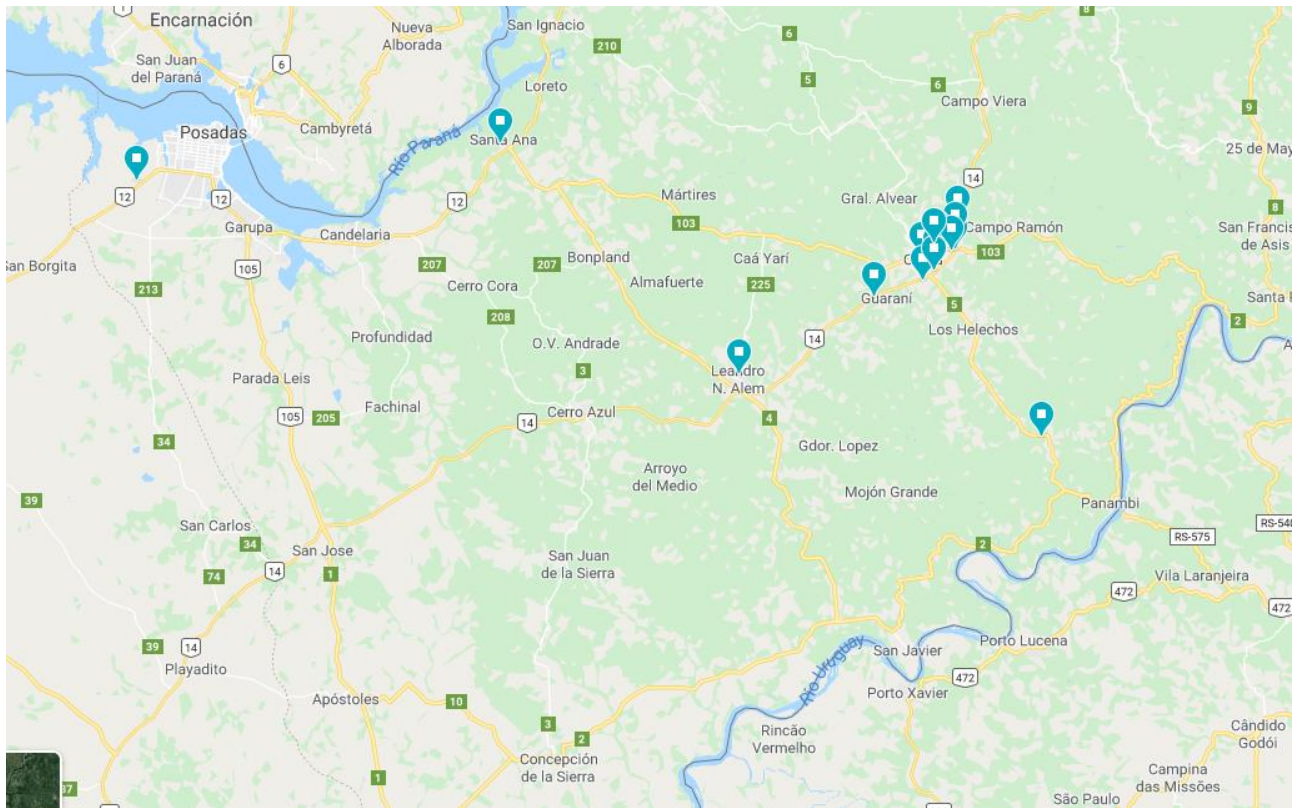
Encarnación
Nueva Alborada
San Ignacio
210
6
8
San Juan del Paraná
6
Loreto
5
6
Campo Viera
9
Posadas
Cambyretá
Río Paraná
Santa Ana
25 de May
12
12
12
Mártires
14
Gral. Alvear
8
103
Campo Ramón
San Francis de Asis
Garupa
Candelaria
103
San Borgita
105
207
207
Bonpland
Caá Yarí
213
Cerro Cora
Almafuerte
225
Guaraní
Santa F
208
5
2
Profundidad
O.V. Andrade
14
Los Helechos
Leandro N. Alem
Parada Leis
3
105
205
Fachinal
Cerro Azul
14
4
34
Gdor. Lopez
Arroyo del Medio
39
Mojón Grande
Panambi
San Carlos
RS-540
34
San Jose
RS-575
2
74
14
1
San Juan de la Sierra
Vila Laranjeira
472
472
39
14
Porto Lucena
Playadito
Río Uruguay
San Javier
Porto Xavier
472
Apóstoles
10
3
Rincão Vermelho
Cândido Godói
2
Concepción de la Sierra
1
Campina das Missões
São Paulo
37